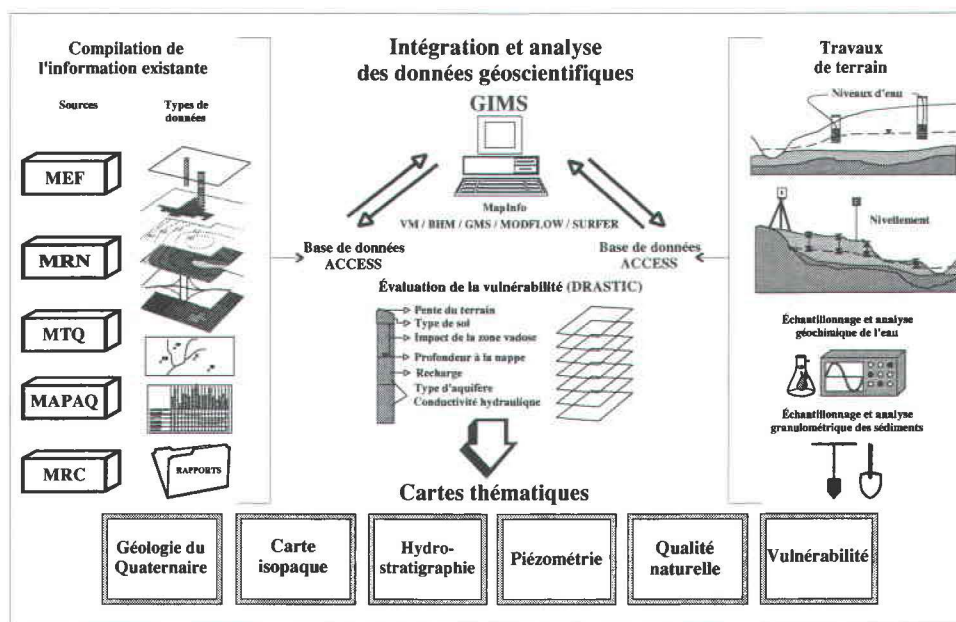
Compilation de l'information existante

Sources

Types de données

MEF

MRN

MTQ

MAPAQ

MRC

RAPPORTS

Intégration et analyse des données géoscientifiques

GIMS

MapInfo
VM / BHM / GMS / MODFLOW / SURFER

Base de données ACCESS

Base de données ACCESS

Évaluation de la vulnérabilité (DRASTIC)

Pente du terrain
Type de sol
Impact de la zone vadose
Profondeur à la nappe
Recharge
Type d'aquifère
Conductivité hydraulique

Travaux de terrain

Niveaux d'eau

Nivellement

Échantillonnage et analyse géochimique de l'eau

Échantillonnage et analyse granulométrique des sédiments

Cartes thématiques

Géologie du Quaternaire

Carte isopaque

Hydro-stratigraphie

Piézométrie

Qualité naturelle

Vulnérabilité